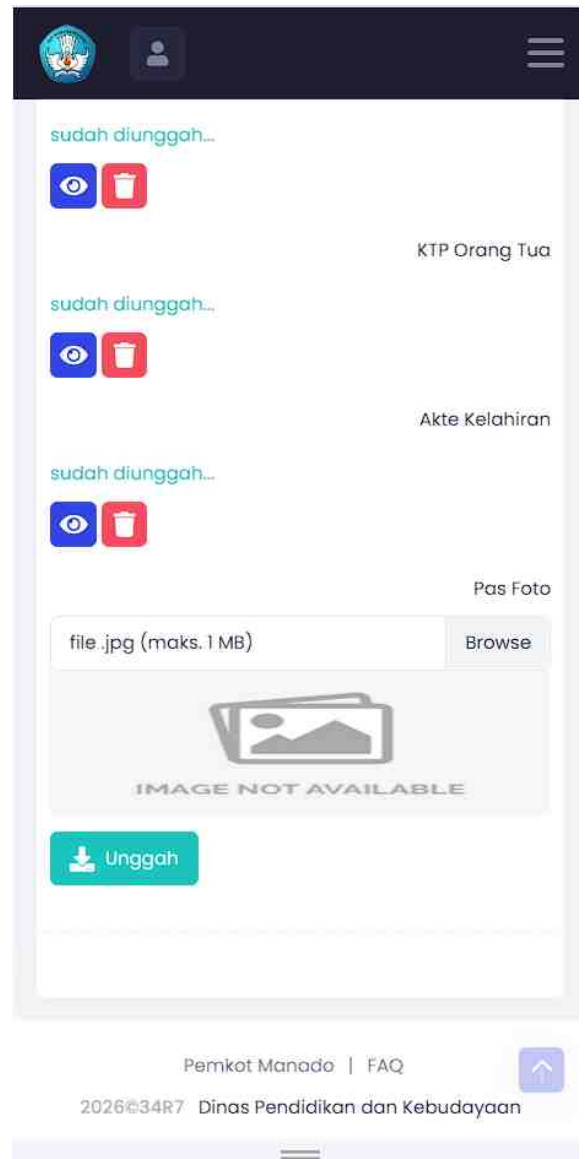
sudah diunggah...

KTP Orang Tua

sudah diunggah...

Akte Kelahiran

sudah diunggah...

Pas Foto

file .jpg (maks. 1 MB) Browse

IMAGE NOT AVAILABLE

Unggah

Pemkot Manado | FAQ

2026©34R7 Dinas Pendidikan dan Kebudayaan